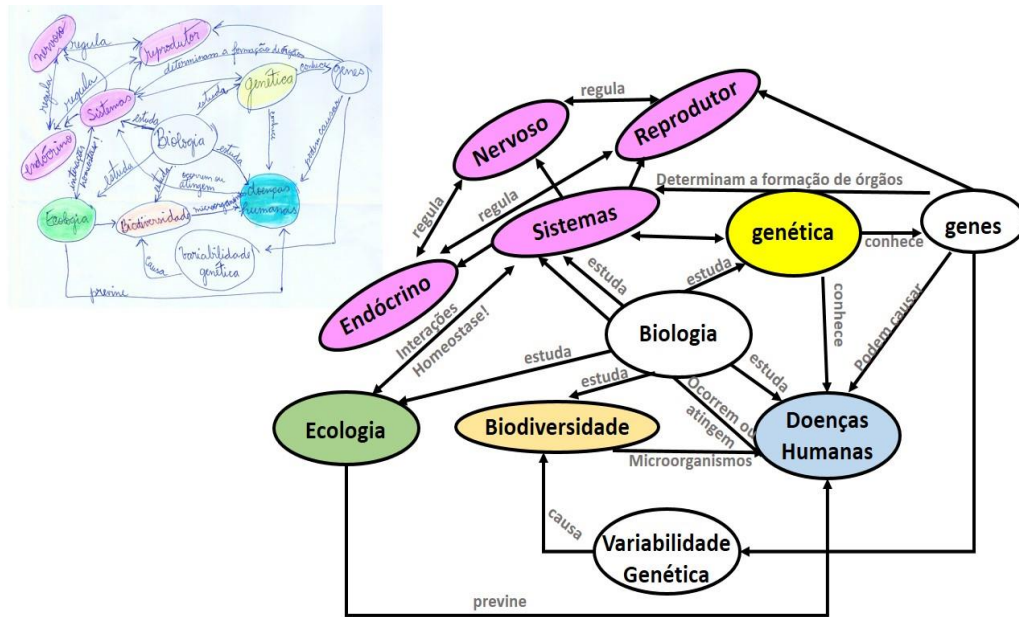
Nervoso
regula
Reprodutor
Determinam a formação de órgãos
regula
regula
Sistemas
estuda
genética
conhece
genes
Endócrino
Interações Homeostase!
estuda
Biologia
estuda
Ocorrem ou atingem
Doenças Humanas
Podem causar
Ecologia
Biodiversidade
Microorganismos
causa
Variabilidade genética
previne

Nervoso
regula
Reprodutor
Determinam a formação de órgãos
regula
regula
Sistemas
estuda
genética
conhece
genes
Endócrino
Interações Homeostase!
estuda
Biologia
estuda
estuda
estuda
conhece
Podem causar
Ocorrem ou atingem
Doenças Humanas
Ecologia
Biodiversidade
Microorganismos
causa
Variabilidade Genética
previne